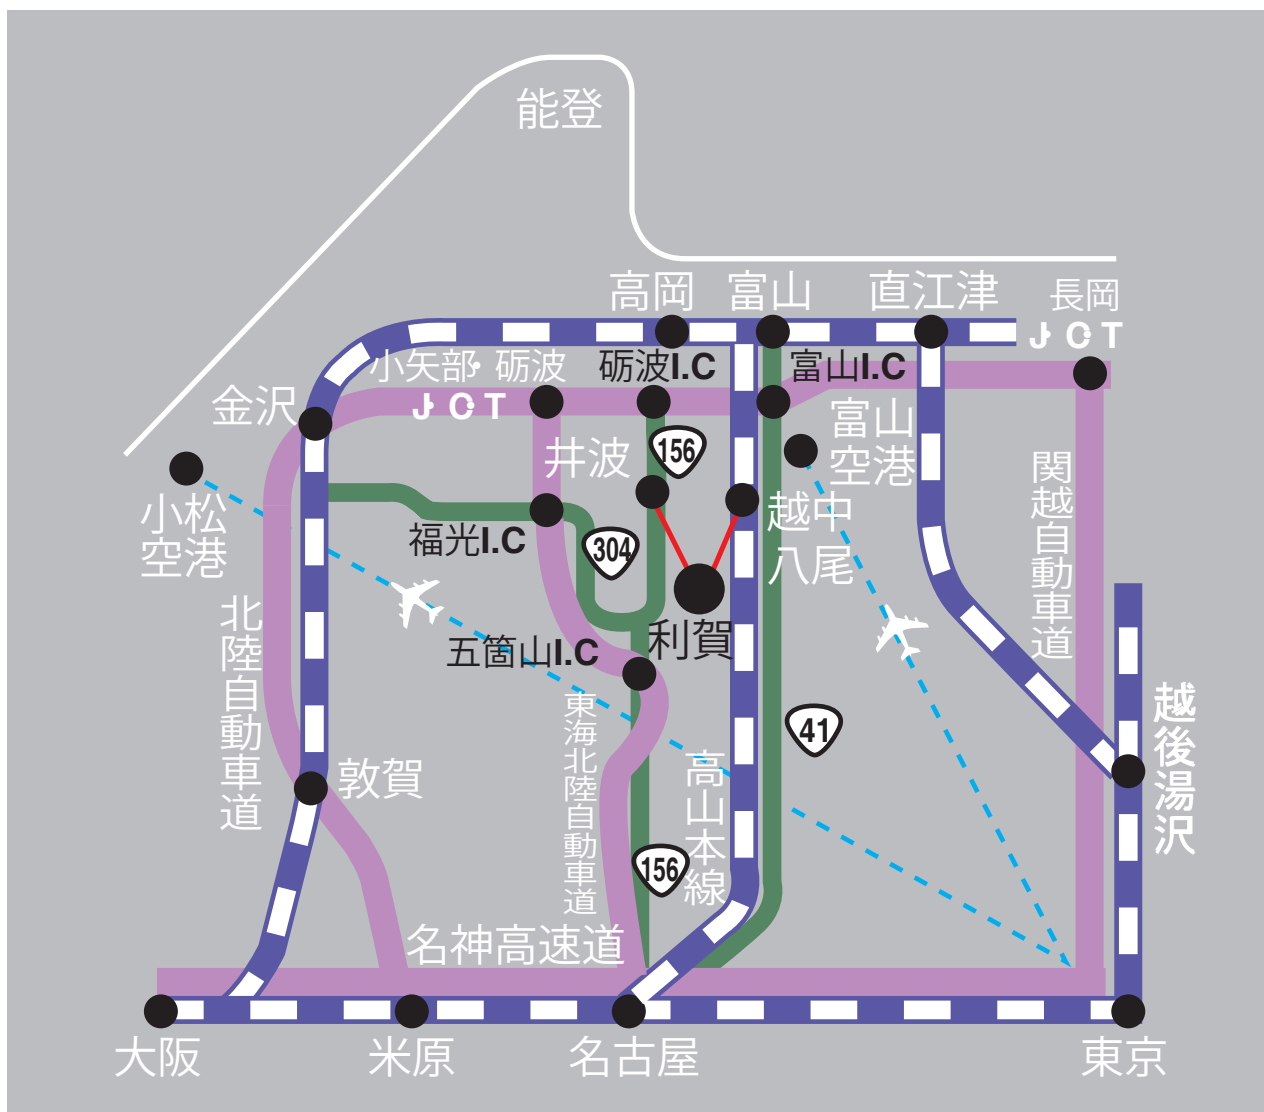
能登

高岡
富山
直江津
長岡 JCT

小矢部 砺波 JCT
砺波I.C
富山I.C
金沢
富山空港
井波
156
小松空港
越中八尾
福光I.C
304
利賀
関越自動車道
北陸自動車道
五箇山I.C
東海北陸自動車道
41
越後湯沢
高山本線
敦賀
156
名神高速道
大阪
米原
名古屋
東京